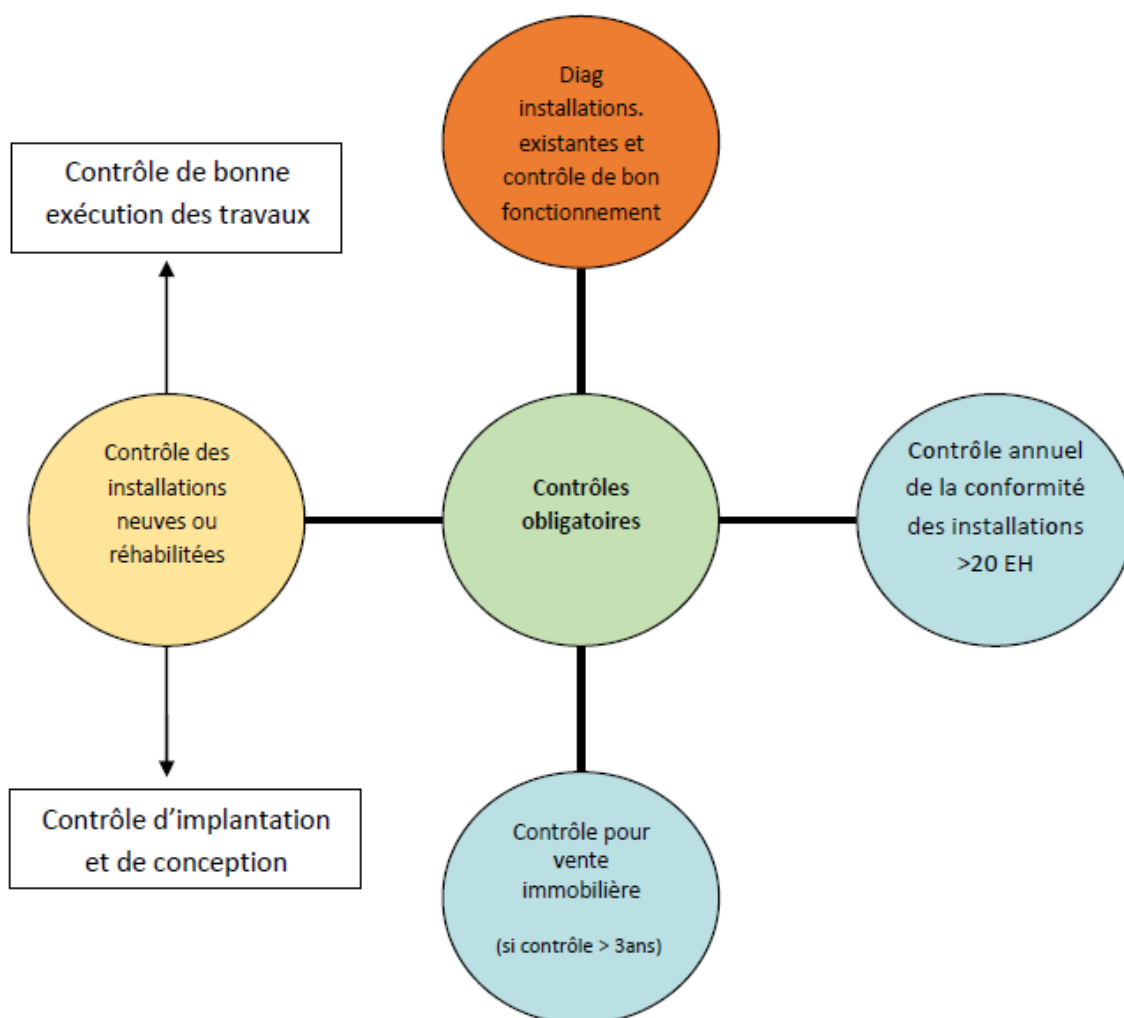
Diag installations. existantes et contrôle de bon fonctionnement

Contrôle de bonne exécution des travaux

Contrôle des installations neuves ou réhabilitées

Contrôles obligatoires

Contrôle annuel de la conformité des installations >20 EH

Contrôle d'implantation et de conception

Contrôle pour vente immobilière

(si contrôle > 3ans)